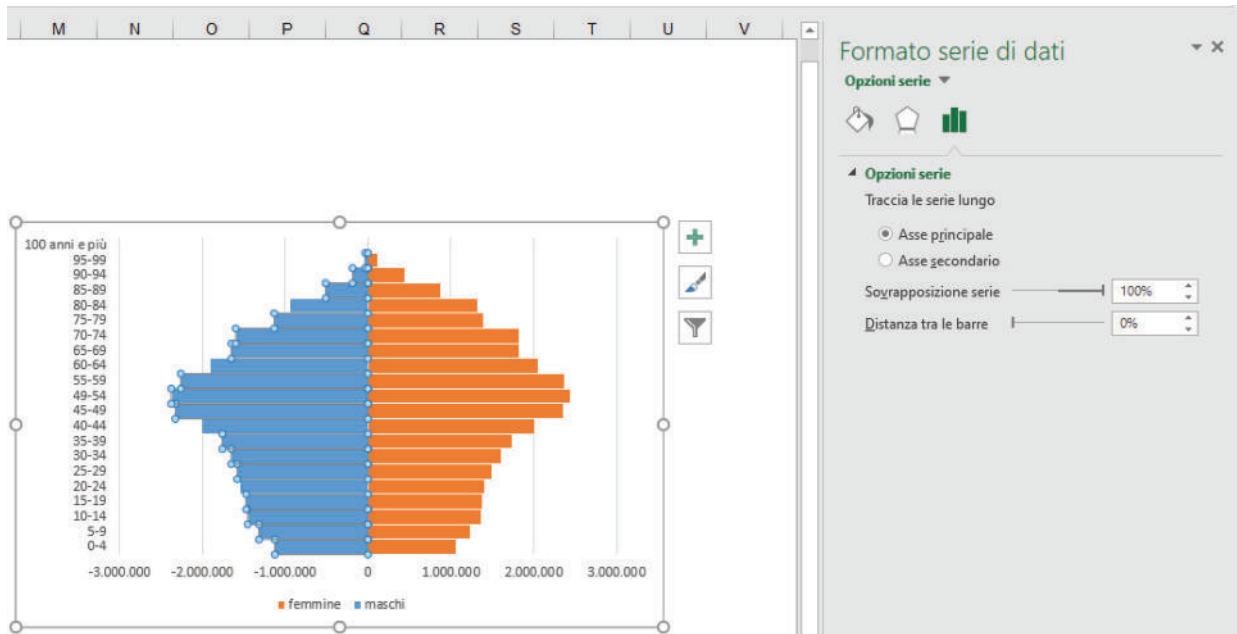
M N O P Q R S T U V

100 anni e più
95-99
90-94
85-89
80-84
75-79
70-74
65-69
60-64
55-59
49-54
45-49
40-44
35-39
30-34
25-29
20-24
15-19
10-14
5-9
0-4

-3.000.000 -2.000.000 -1.000.000 0 1.000.000 2.000.000 3.000.000

femmine maschi

Formato serie di dati

Opzioni serie

Opzioni serie

Traccia le serie lungo

Asse principale

Asse secondario

Sovrapposizione serie 100%

Distanza tra le barre 0%